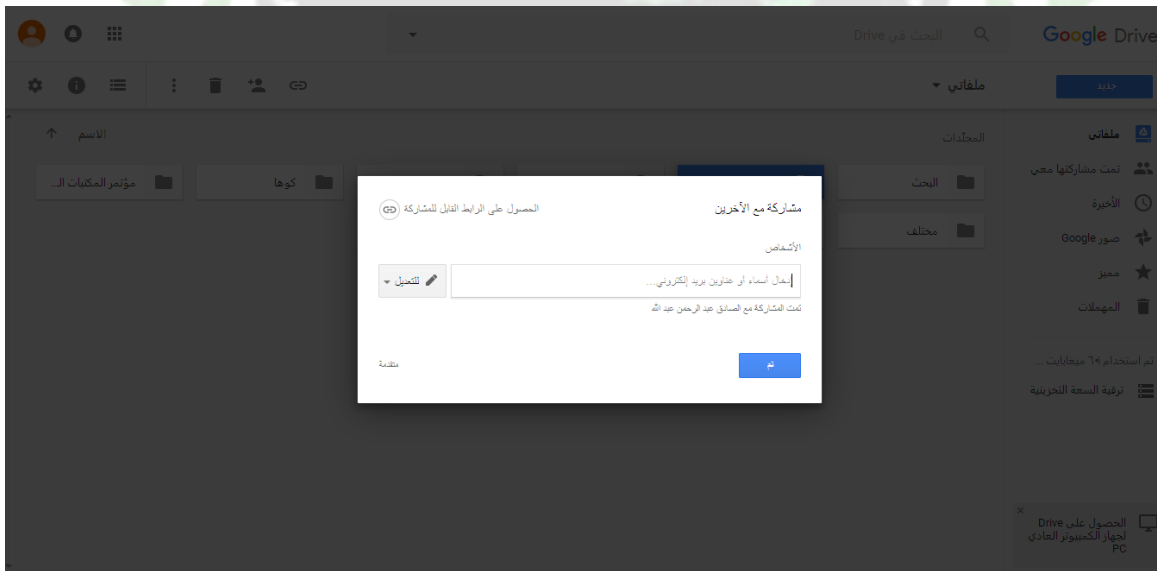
Google Drive
البحث في Drive
جديد
ملفاتي ▾
ملفاتي
تمت مشاركتها معي
الأخيرة
صور Google
مميز
المهملات
تم استخدام ٦٠ ميغابايت ...
ترقية السعة التخزينية
الحصول على Drive لجهاز الكمبيوتر العادي PC
المجلدات
الاسم
البحث
مختلف
كوها
مؤتمر المكتبات الـ
مشاركة مع الآخرين
الحصول على الرابط القابل للمشاركة
الأشخاص
إدخال أسماء أو عناوين بريد إلكتروني...
للتعديل ▾
تمت المشاركة مع الصادق عبد الرحمن عبد الله
تم
متقدمة